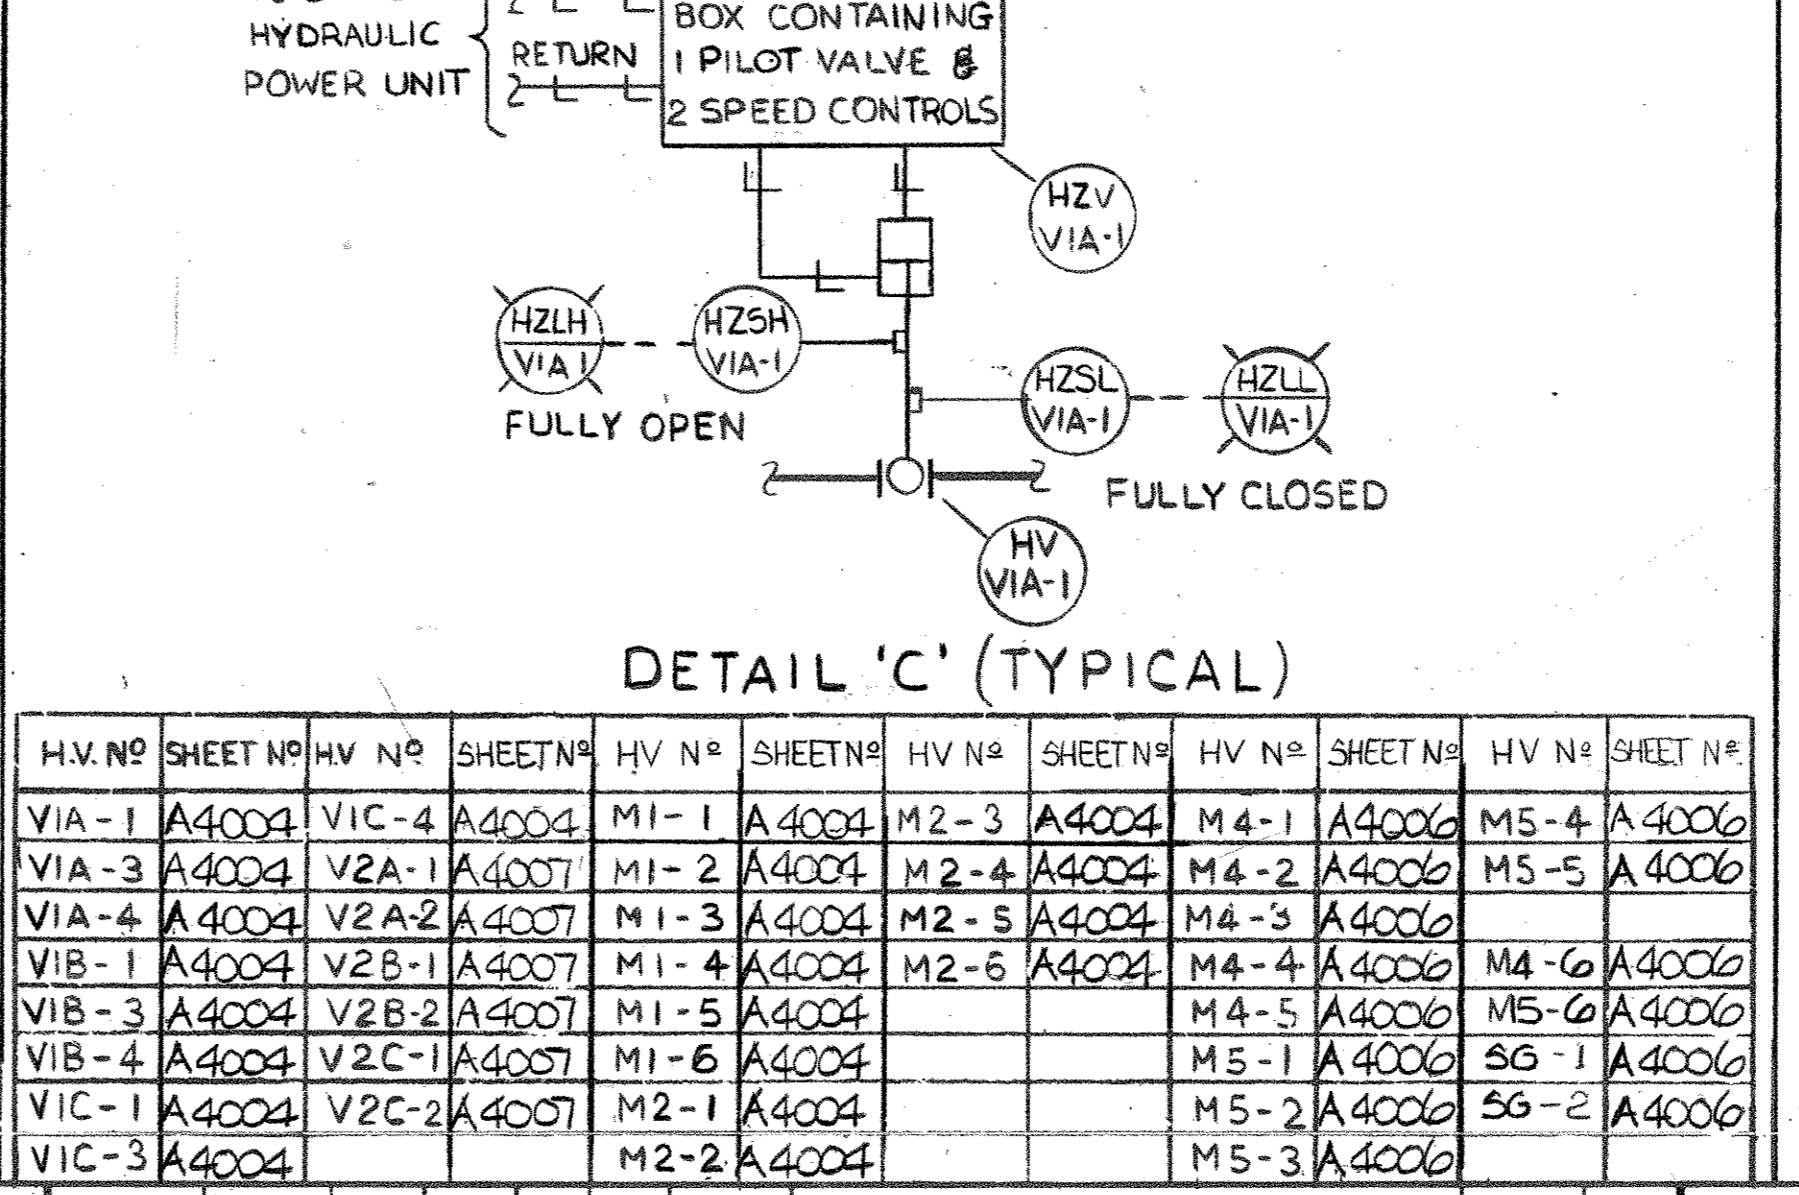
HYDRAULIC POWER UNIT

RETURN

BOX CONTAINING 1 PILOT VALVE & 2 SPEED CONTROLS

HZV VIA-1

HZLH VIA-1

HZSH VIA-1

FULLY OPEN

HZSL VIA-1

HZLL VIA-1

FULLY CLOSED

HV VIA-1

DETAIL 'C' (TYPICAL)

| H.V. Nº | SHEET Nº | H.V Nº | SHEET Nº | HV Nº | SHEET Nº | HV Nº | SHEET Nº | HV Nº | SHEET Nº | HV Nº | SHEET Nº |
|---|---|---|---|---|---|---|---|---|---|---|---|
| VIA-1 | A4004 | VIC-4 | A4004 | M1-1 | A4004 | M2-3 | A4004 | M4-1 | A4006 | M5-4 | A4006 |
| VIA-3 | A4004 | V2A-1 | A4007 | M1-2 | A4004 | M2-4 | A4004 | M4-2 | A4006 | M5-5 | A4006 |
| VIA-4 | A4004 | V2A-2 | A4007 | M1-3 | A4004 | M2-5 | A4004 | M4-3 | A4006 | | |
| VIB-1 | A4004 | V2B-1 | A4007 | M1-4 | A4004 | M2-6 | A4004 | M4-4 | A4006 | M4-6 | A4006 |
| VIB-3 | A4004 | V2B-2 | A4007 | M1-5 | A4004 | | | M4-5 | A4006 | M5-6 | A4006 |
| VIB-4 | A4004 | V2C-1 | A4007 | M1-6 | A4004 | | | M5-1 | A4006 | SG-1 | A4006 |
| VIC-1 | A4004 | V2C-2 | A4007 | M2-1 | A4004 | | | M5-2 | A4006 | SG-2 | A4006 |
| VIC-3 | A4004 | | | M2-2 | A4004 | | | M5-3 | A4006 | | |